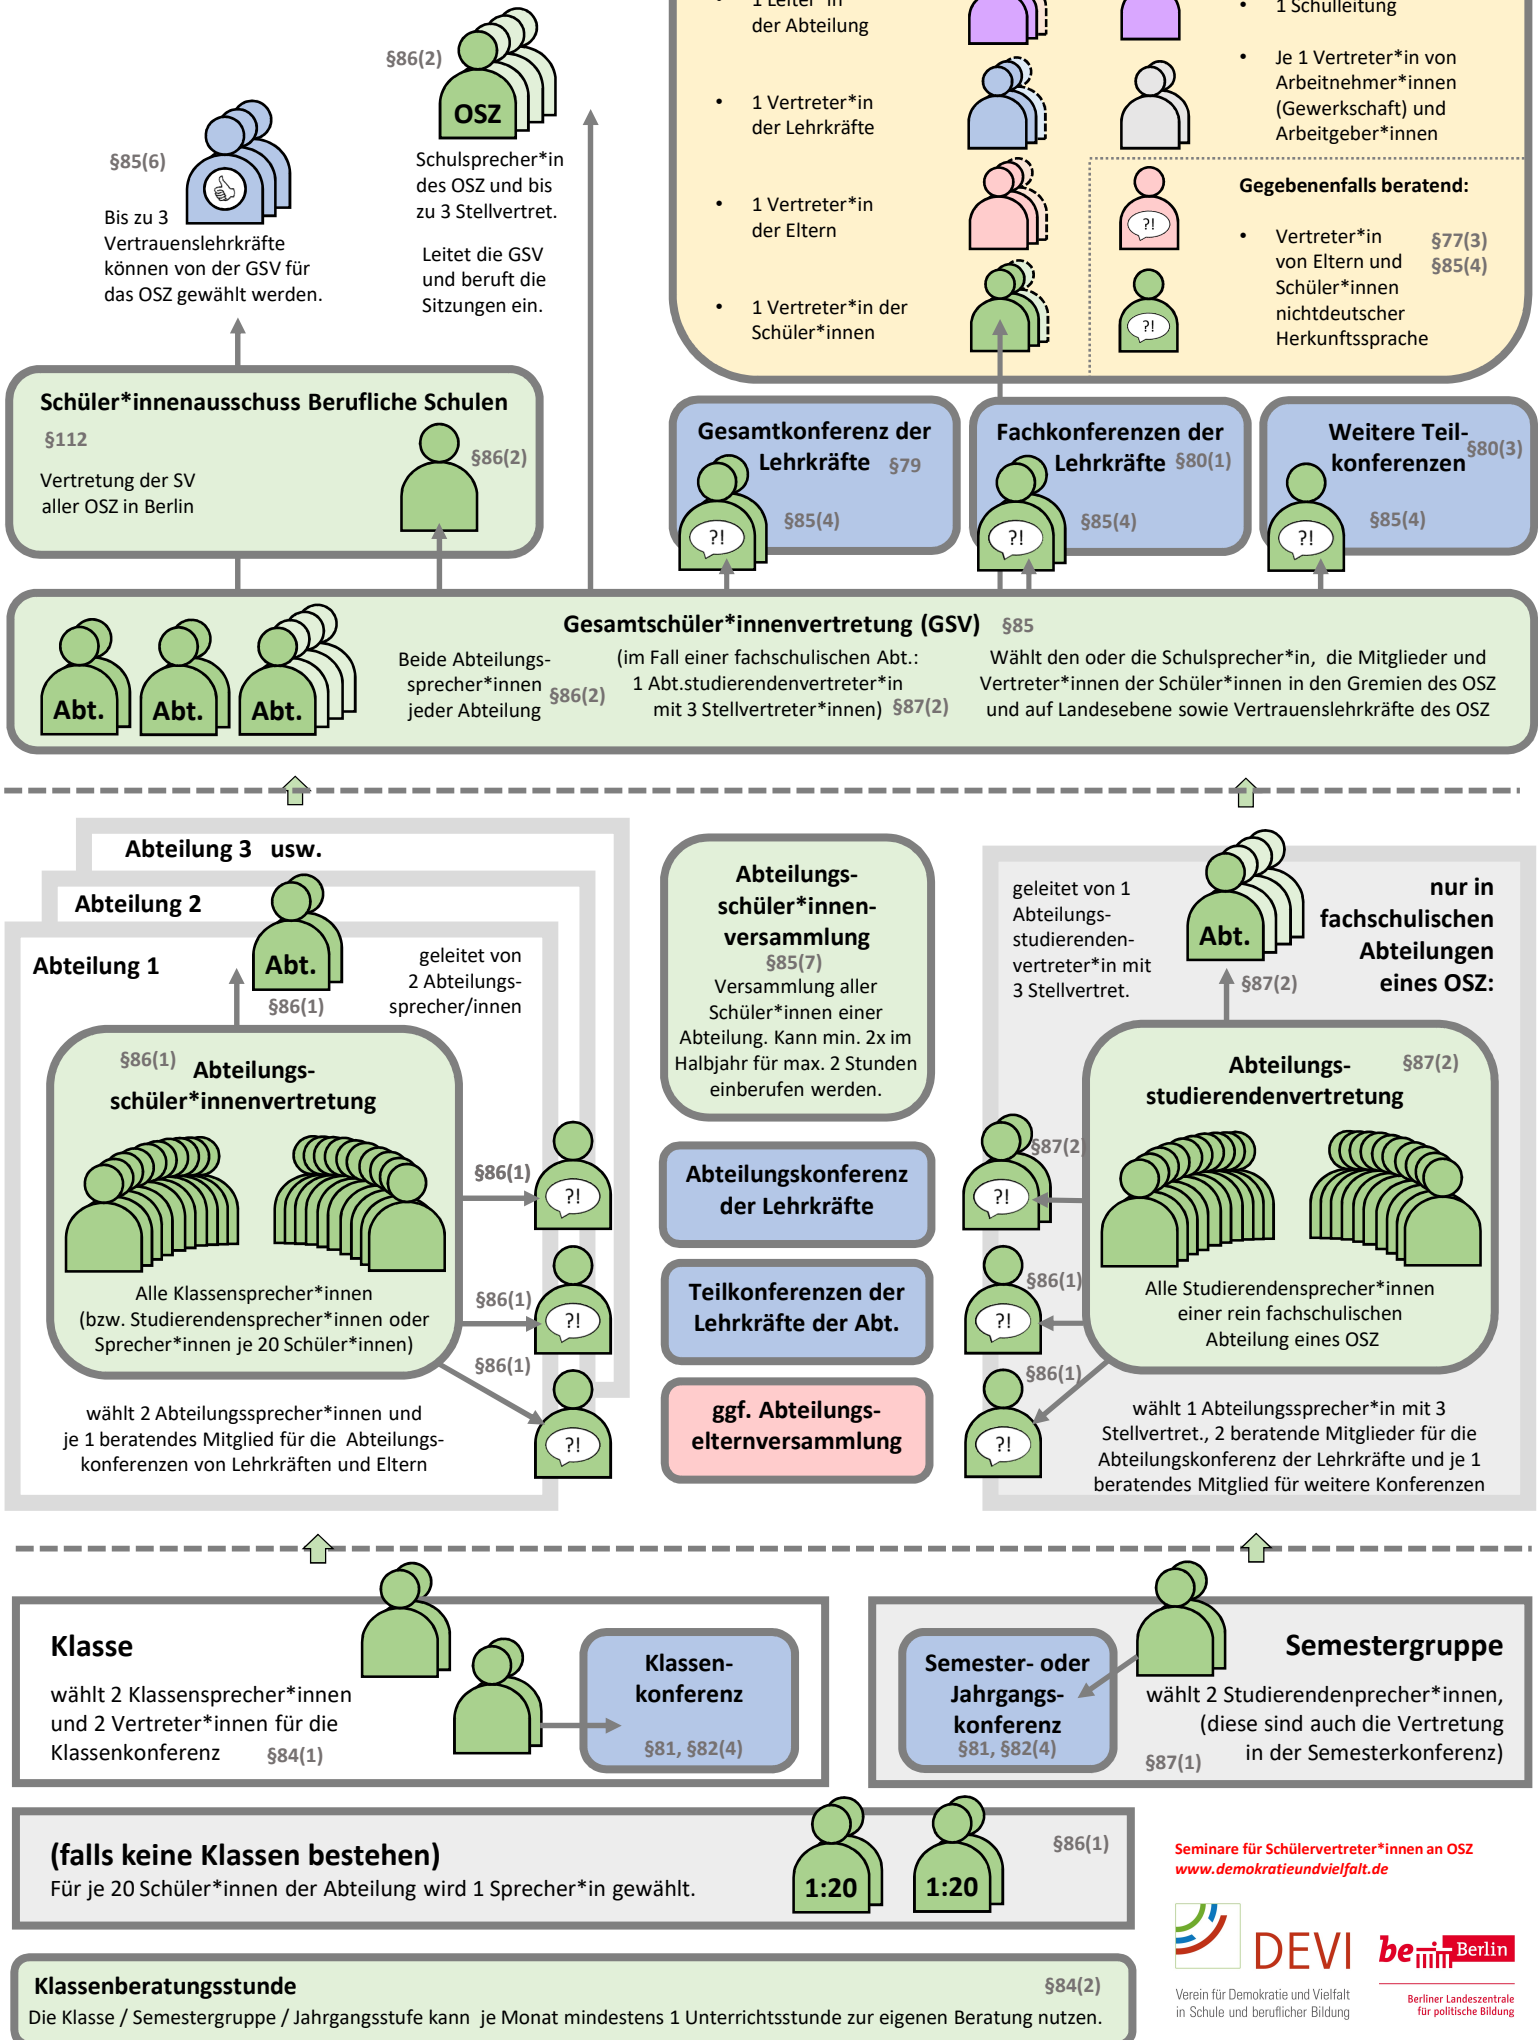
1 Leiter*in der Abteilung

1 Vertreter*in der Lehrkräfte

1 Vertreter*in der Eltern

1 Vertreter*in der Schüler*innen

1 Schulleitung

Je 1 Vertreter*in von Arbeitnehmer*innen (Gewerkschaft) und Arbeitgeber*innen

Gegebenenfalls beratend:

Vertreter*in von Eltern und Schüler*innen nichtdeutscher Herkunftssprache §77(3) §85(4)

§86(2)

OSZ

Schulsprecher*in des OSZ und bis zu 3 Stellvertret.

Leitet die GSV und beruft die Sitzungen ein.

§85(6)

Bis zu 3 Vertrauenslehrkräfte können von der GSV für das OSZ gewählt werden.

Schüler*innenausschuss Berufliche Schulen

§112

Vertretung der SV aller OSZ in Berlin

§86(2)

Gesamtkonferenz der Lehrkräfte §79

§85(4)

Fachkonferenzen der Lehrkräfte §80(1)

§85(4)

Weitere Teilkonferenzen §80(3)

§85(4)

Gesamtschüler*innenvertretung (GSV) §85

Abt. Abt. Abt.

Beide Abteilungssprecher*innen jeder Abteilung §86(2)

(im Fall einer fachschulischen Abt.: 1 Abt.studierendenvertreter*in mit 3 Stellvertreter*innen) §87(2)

Wählt den oder die Schulsprecher*in, die Mitglieder und Vertreter*innen der Schüler*innen in den Gremien des OSZ und auf Landesebene sowie Vertrauenslehrkräfte des OSZ

Abteilung 3 usw.

Abteilung 2

Abteilung 1

Abt.

§86(1)

geleitet von 2 Abteilungssprecher/innen

§86(1) Abteilungsschüler*innenvertretung

Alle Klassensprecher*innen (bzw. Studierendensprecher*innen oder Sprecher*innen je 20 Schüler*innen)

§86(1)

§86(1)

§86(1)

wählt 2 Abteilungssprecher*innen und je 1 beratendes Mitglied für die Abteilungskonferenzen von Lehrkräften und Eltern

Abteilungsschüler*innenversammlung

§85(7)

Versammlung aller Schüler*innen einer Abteilung. Kann min. 2x im Halbjahr für max. 2 Stunden einberufen werden.

Abteilungskonferenz der Lehrkräfte

Teilkonferenzen der Lehrkräfte der Abt.

ggf. Abteilungselternversammlung

geleitet von 1 Abteilungsstudierendenvertreter*in mit 3 Stellvertret.

Abt.

§87(2)

nur in fachschulischen Abteilungen eines OSZ:

Abteilungsstudierendenvertretung §87(2)

§87(2)

§86(1)

§86(1)

Alle Studierendensprecher*innen einer rein fachschulischen Abteilung eines OSZ

wählt 1 Abteilungssprecher*in mit 3 Stellvertret., 2 beratende Mitglieder für die Abteilungskonferenz der Lehrkräfte und je 1 beratendes Mitglied für weitere Konferenzen

Klasse

wählt 2 Klassensprecher*innen und 2 Vertreter*innen für die Klassenkonferenz §84(1)

Klassenkonferenz

§81, §82(4)

Semester- oder Jahrgangskonferenz

§81, §82(4)

Semestergruppe

wählt 2 Studierendenprecher*innen, (diese sind auch die Vertretung in der Semesterkonferenz)

§87(1)

(falls keine Klassen bestehen)

Für je 20 Schüler*innen der Abteilung wird 1 Sprecher*in gewählt.

1:20 1:20

§86(1)

Seminare für Schülervertreter*innen an OSZ
www.demokratieundvielfalt.de

DEVI
Verein für Demokratie und Vielfalt in Schule und beruflicher Bildung

be Berlin
Berliner Landeszentrale für politische Bildung

Klassenberatungsstunde §84(2)

Die Klasse / Semestergruppe / Jahrgangsstufe kann je Monat mindestens 1 Unterrichtsstunde zur eigenen Beratung nutzen.